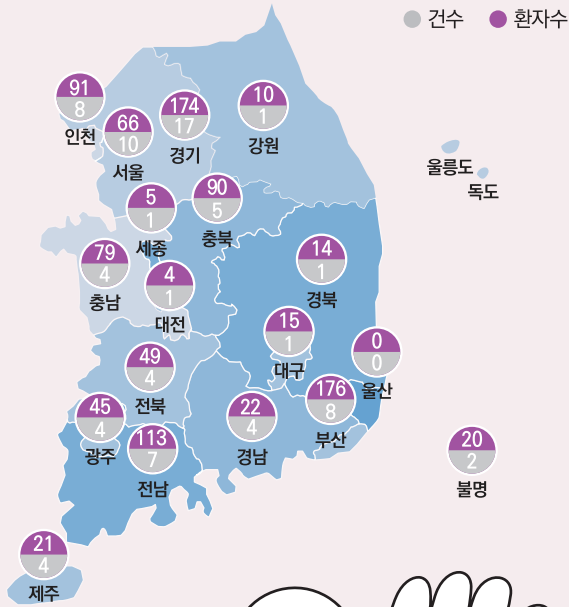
건수 환자수

91
8
인천

66
10
서울

174
17
경기

10
1
강원

울릉도
독도

5
1
세종

90
5
충북

79
4
충남

4
1
대전

14
1
경북

15
1
대구

0
0
울산

49
4
전북

45
4
광주

113
7
전남

22
4
경남

176
8
부산

20
2
불명

21
4
제주